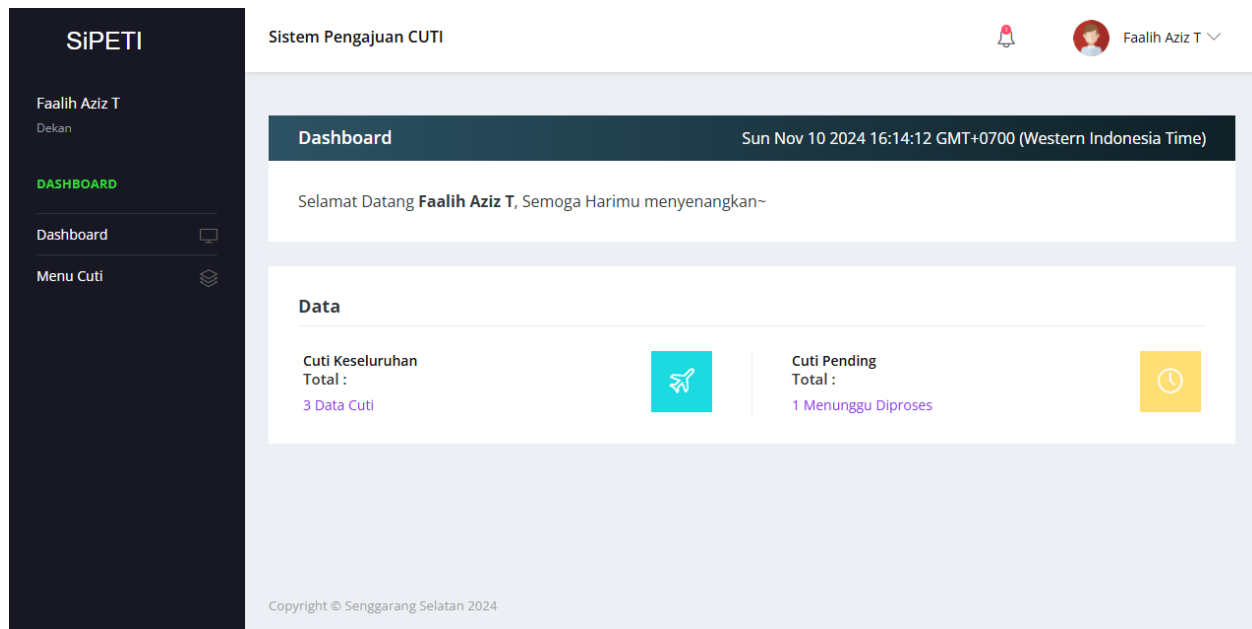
SiPETI

Faalih Aziz T
Dekan

DASHBOARD

Dashboard

Menu Cuti

Sistem Pengajuan CUTI

Faalih Aziz T

Dashboard

Sun Nov 10 2024 16:14:12 GMT+0700 (Western Indonesia Time)

Selamat Datang **Faalih Aziz T**, Semoga Harimu menyenangkan~

Data

Cuti Keseluruhan
Total :
3 Data Cuti

Cuti Pending
Total :
1 Menunggu Diproses

Copyright © Senggarang Selatan 2024